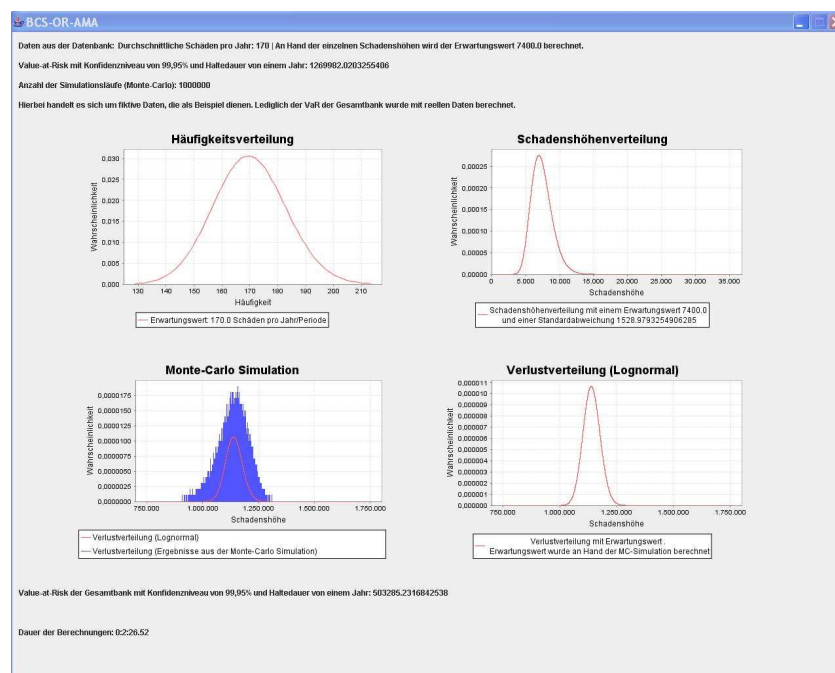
BCS-OR-AMA

Daten aus der Datenbank: Durchschnittliche Schäden pro Jahr: 170 | An Hand der einzelnen Schadenshöhen wird der Erwartungswert 7400.0 berechnet.

Value-at-Risk mit Konfidenzniveau von 99,95% und Haltedauer von einem Jahr: 1269982.0203255406

Anzahl der Simulationsläufe (Monte-Carlo): 1000000

Hierbei handelt es sich um fiktive Daten, die als Beispiel dienen. Lediglich der VaR der Gesamtbank wurde mit reellen Daten berechnet.

Häufigkeitsverteilung

Wahrscheinlichkeit

0.030
0.025
0.020
0.015
0.010
0.005
0.000

130 140 150 160 170 180 190 200 210

Häufigkeit

Erwartungswert: 170.0 Schäden pro Jahr/Periode

Schadenshöhenverteilung

Wahrscheinlichkeit

0.00025
0.00020
0.00015
0.00010
0.00005
0.00000

0 5.000 10.000 15.000 20.000 25.000 30.000 35.000

Schadenshöhe

Schadenshöhenverteilung mit einem Erwartungswert 7400.0 und einer Standardabweichung 1528.9793254906285

Monte-Carlo Simulation

Wahrscheinlichkeit

0.00000175
0.00000150
0.00000125
0.00000100
0.00000075
0.00000050
0.00000025
0.00000000

750.000 1.000.000 1.250.000 1.500.000 1.750.000

Schadenshöhe

Verlustverteilung (Lognormal)
Verlustverteilung (Ergebnisse aus der Monte-Carlo Simulation)

Verlustverteilung (Lognormal)

Wahrscheinlichkeit

0.0000011
0.0000010
0.0000009
0.0000008
0.0000007
0.0000006
0.0000005
0.0000004
0.0000003
0.0000002
0.0000001
0.0000000

750.000 1.000.000 1.250.000 1.500.000 1.750.000

Schadenshöhe

Verlustverteilung mit Erwartungswert .
Erwartungswert wurde an Hand der MC-Simulation berechnet

Value-at-Risk der Gesamtbank mit Konfidenzniveau von 99,95% und Haltedauer von einem Jahr: 503285.2316842538

Dauer der Berechnungen: 0:2:26.52